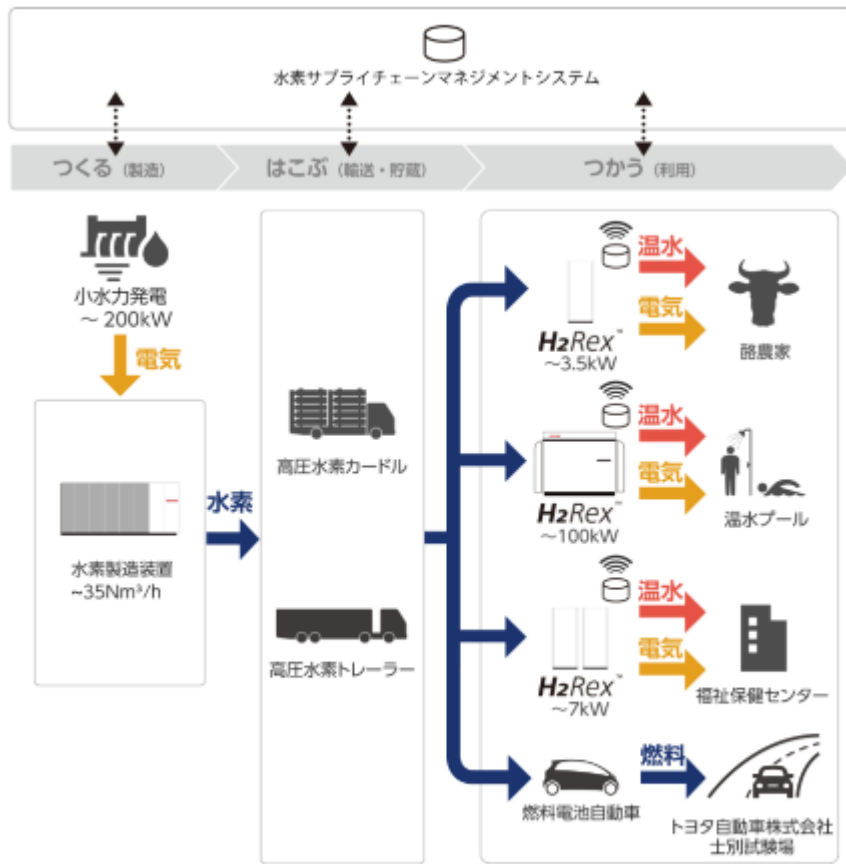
水素サプライチェーンマネジメントシステム

つくる（製造）

はこぶ（輸送・貯蔵）

つかう（利用）

小水力発電
～200kW

電気

水素製造装置
~35Nm³/h

水素

高圧水素カードル

高圧水素トレーラー

温水

電気

H2Rex™
~3.5kW

酪農家

温水

電気

H2Rex™
~100kW

温水プール

温水

電気

H2Rex™
~7kW

福祉保健センター

燃料

燃料電池自動車

トヨタ自動車株式会社
士別試験場